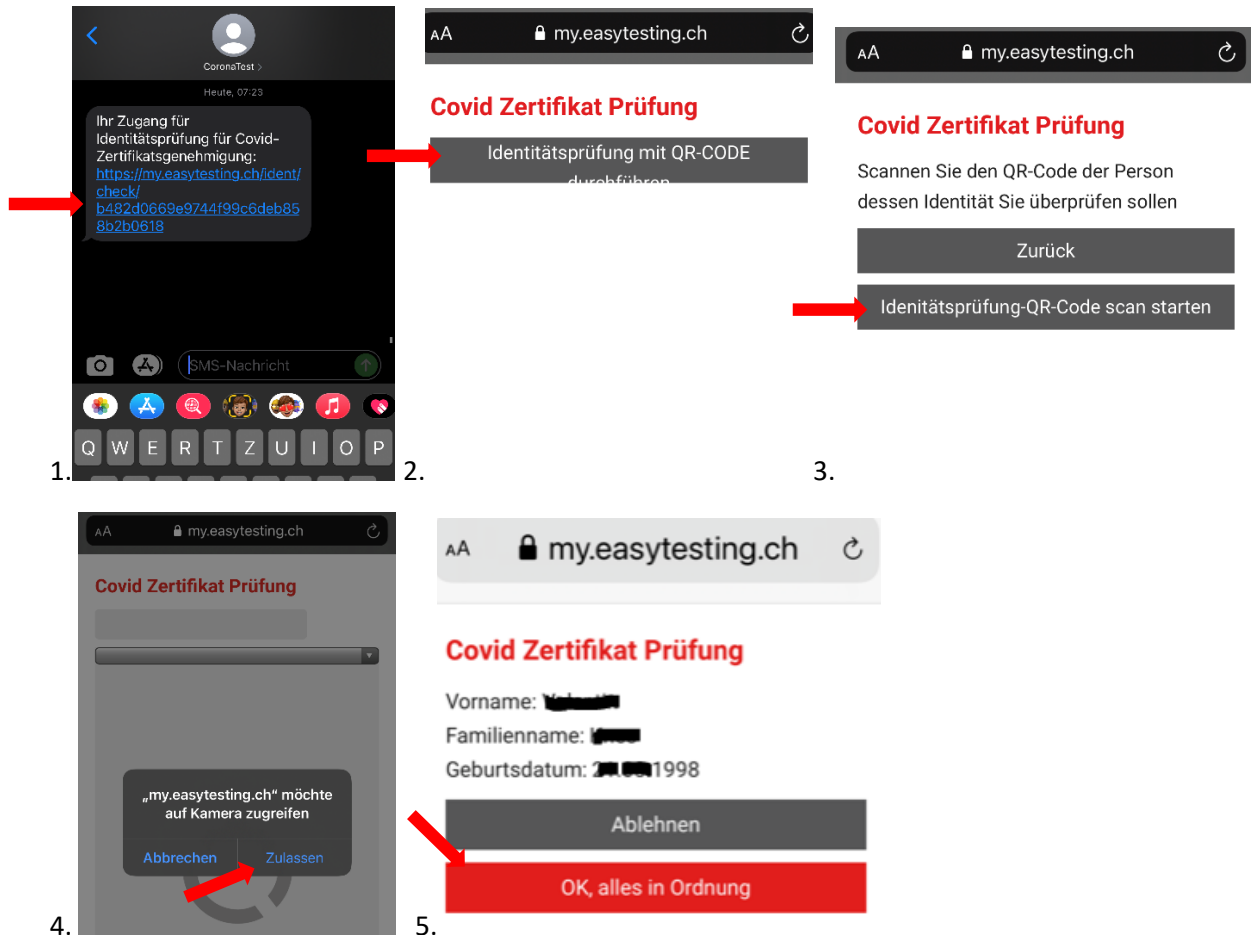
CoronaTest >

Heute, 07:23

Ihr Zugang für Identitätsprüfung für Covid-Zertifikatsgenehmigung: https://my.easytesting.ch/ident/check/b482d0669e9744f99c6deb858b2b0618

SMS-Nachricht

Q W E R T Z U I O P

1.

AA my.easytesting.ch

Covid Zertifikat Prüfung

Identitätsprüfung mit QR-CODE durchführen

2.

AA my.easytesting.ch

Covid Zertifikat Prüfung

Scannen Sie den QR-Code der Person dessen Identität Sie überprüfen sollen

Zurück

Idenitätsprüfung-QR-Code scan starten

3.

AA my.easytesting.ch

Covid Zertifikat Prüfung

„my.easytesting.ch" möchte auf Kamera zugreifen

Abbrechen Zulassen

4.

AA my.easytesting.ch

Covid Zertifikat Prüfung

Vorname: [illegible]

Familienname: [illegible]

Geburtsdatum: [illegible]1998

Ablehnen

OK, alles in Ordnung

5.